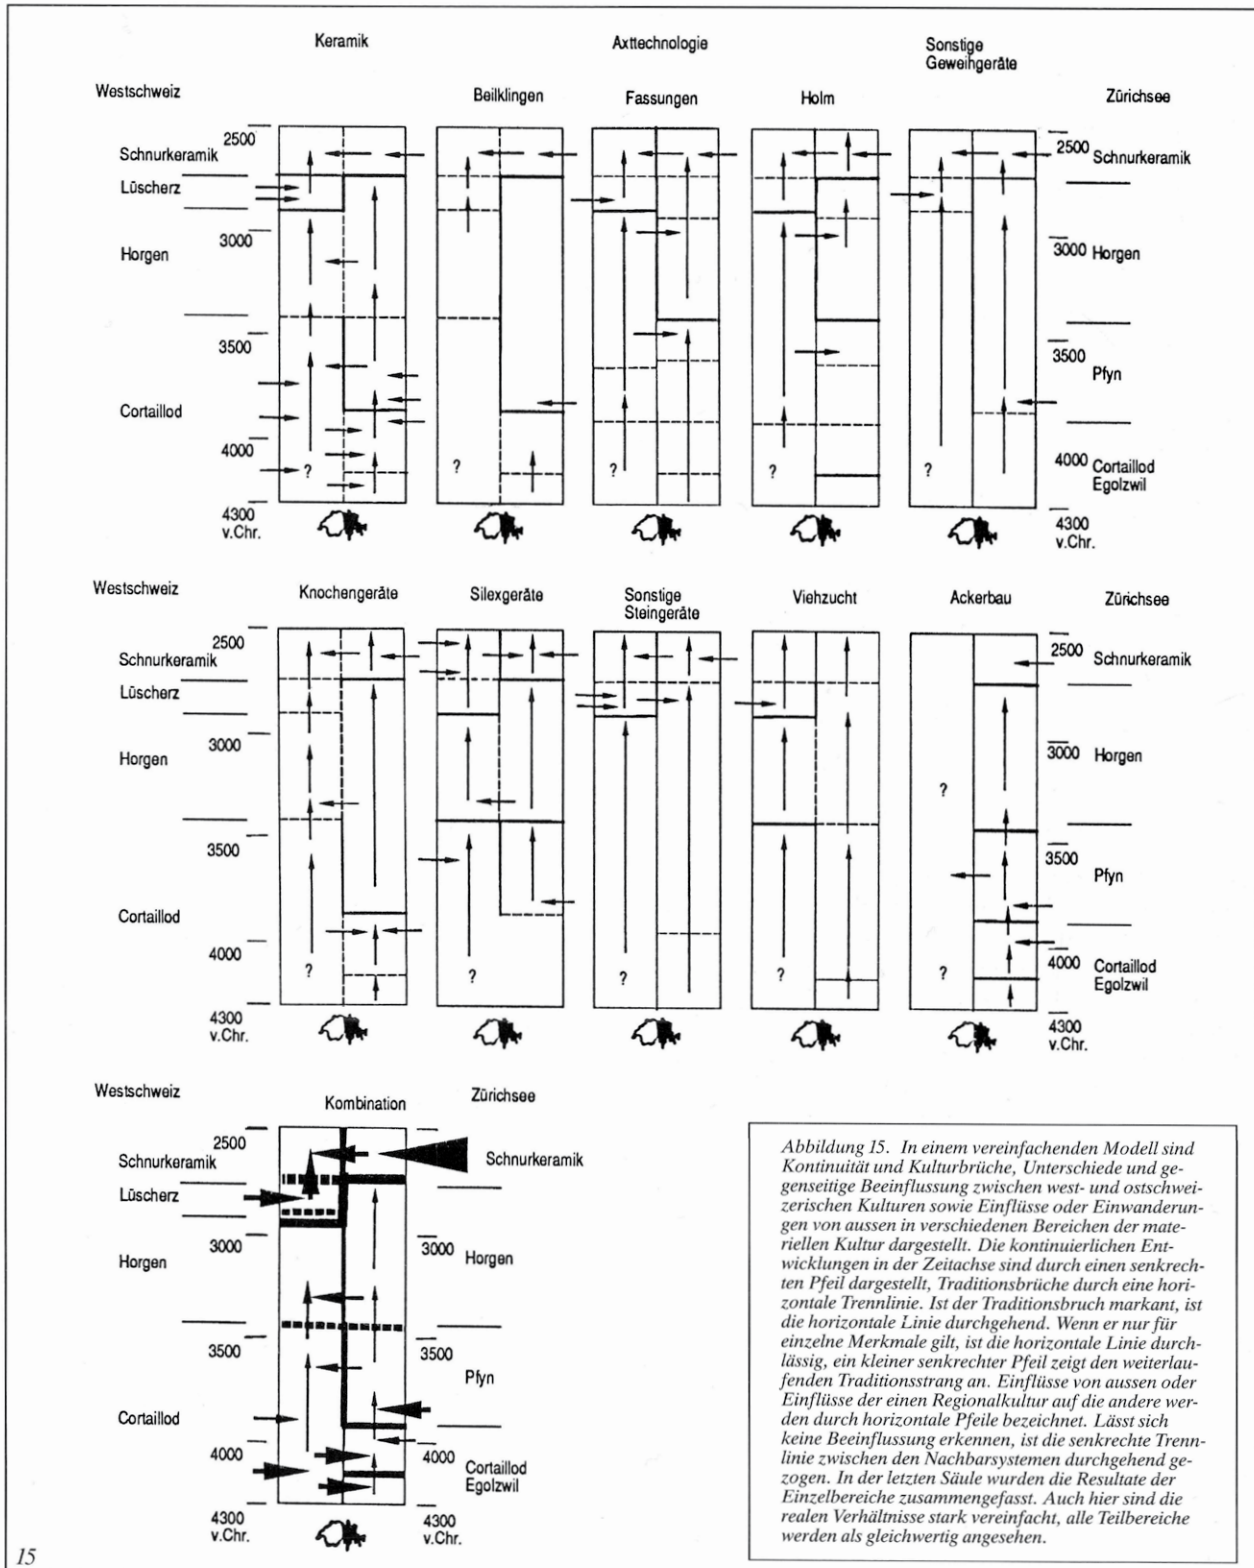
Keramik

Axttechnologie

Sonstige Geweihgeräte

Westschweiz

Beilklingen

Fassungen

Holm

Zürichsee

2500 Schnurkeramik

Lüscherz

3000 Horgen

3500

Cortaillod

4000

4300 v.Chr.

?

?

?

?

?

2500 Schnurkeramik

3000 Horgen

3500 Pfyn

4000 Cortaillod Egolzwil

4300 v.Chr.

Westschweiz

Knochengeräte

Silexgeräte

Sonstige Steingeräte

Viehzucht

Ackerbau

Zürichsee

2500 Schnurkeramik

Lüscherz

3000 Horgen

3500

Cortaillod

4000

4300 v.Chr.

?

?

?

?

?

?

2500 Schnurkeramik

3000 Horgen

3500 Pfyn

4000 Cortaillod Egolzwil

4300 v.Chr.

Westschweiz

Kombination

Zürichsee

2500 Schnurkeramik

Lüscherz

3000 Horgen

3500

Cortaillod

4000

4300 v.Chr.

Schnurkeramik

3000 Horgen

3500 Pfyn

4000 Cortaillod Egolzwil

4300 v.Chr.

Abbildung 15. In einem vereinfachenden Modell sind Kontinuität und Kulturbrüche, Unterschiede und gegenseitige Beeinflussung zwischen west- und ostschweizerischen Kulturen sowie Einflüsse oder Einwanderungen von aussen in verschiedenen Bereichen der materiellen Kultur dargestellt. Die kontinuierlichen Entwicklungen in der Zeitachse sind durch einen senkrechten Pfeil dargestellt, Traditionsbrüche durch eine horizontale Trennlinie. Ist der Traditionsbruch markant, ist die horizontale Linie durchgehend. Wenn er nur für einzelne Merkmale gilt, ist die horizontale Linie durchlässig, ein kleiner senkrechter Pfeil zeigt den weiterlaufenden Traditionsstrang an. Einflüsse von aussen oder Einflüsse der einen Regionalkultur auf die andere werden durch horizontale Pfeile bezeichnet. Lässt sich keine Beeinflussung erkennen, ist die senkrechte Trennlinie zwischen den Nachbarsystemen durchgehend gezogen. In der letzten Säule wurden die Resultate der Einzelbereiche zusammengefasst. Auch hier sind die realen Verhältnisse stark vereinfacht, alle Teilbereiche werden als gleichwertig angesehen.

15